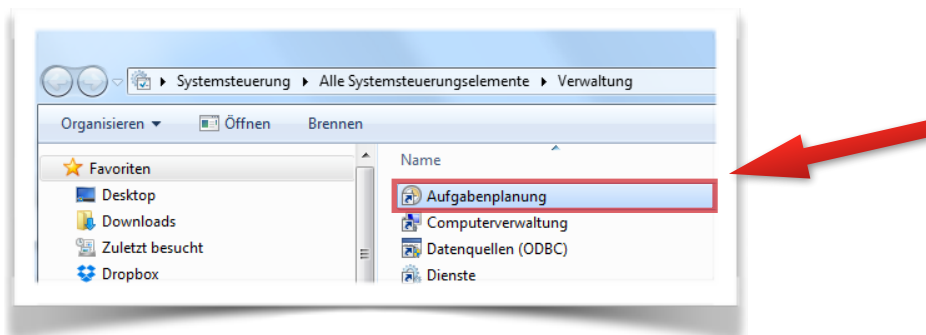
▸ Systemsteuerung ▸ Alle Systemsteuerungselemente ▸ Verwaltung

Organisieren ▾ Öffnen Brennen

Favoriten
Desktop
Downloads
Zuletzt besucht
Dropbox

Name
Aufgabenplanung
Computerverwaltung
Datenquellen (ODBC)
Dienste